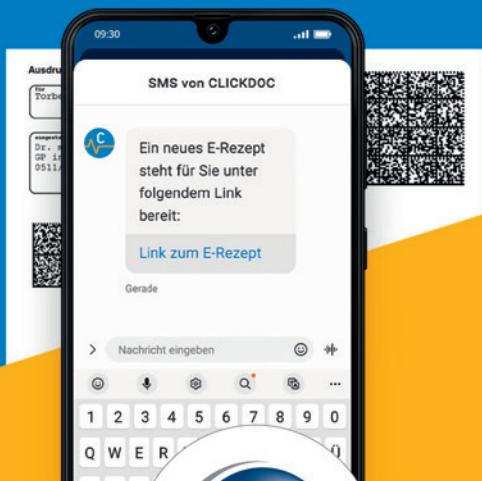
Ausdru

für
Torbe

ausgestellt
Dr. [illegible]
GP i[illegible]
0511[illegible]

09:30

SMS von CLICKDOC

C

Ein neues E-Rezept steht für Sie unter folgendem Link bereit:

Link zum E-Rezept

Gerade

>

Nachricht eingeben

1 2 3 4 5 6 7 8 9 0

Q W E R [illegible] Ü